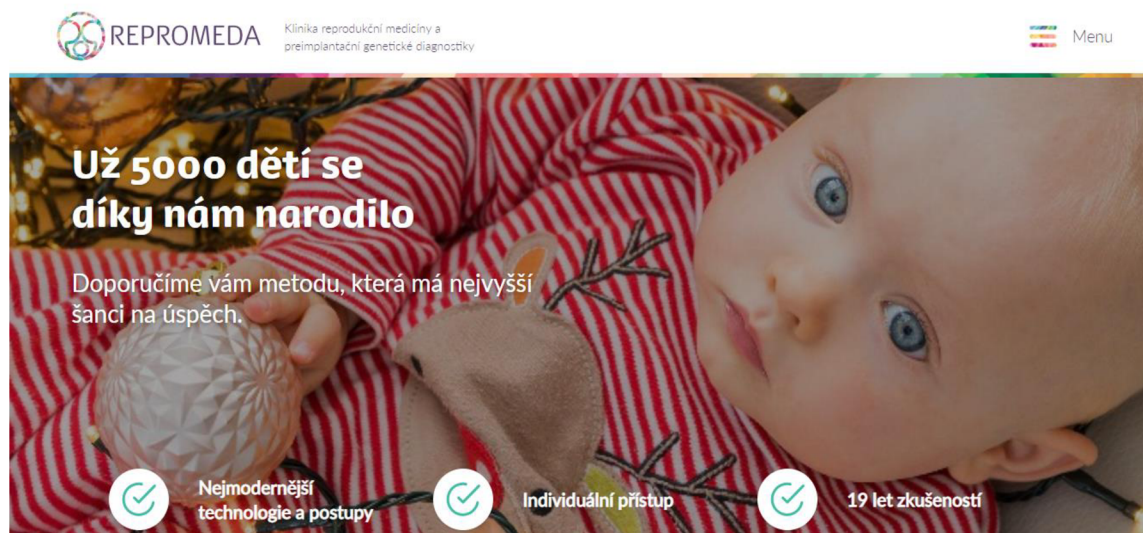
REPROMEDA

Klinika reprodukční medicíny a preimplantační genetické diagnostiky

Menu

Už 5000 dětí se díky nám narodilo

Doporučíme vám metodu, která má nejvyšší šanci na úspěch.

Nejmodernější technologie a postupy

Individuální přístup

19 let zkušeností